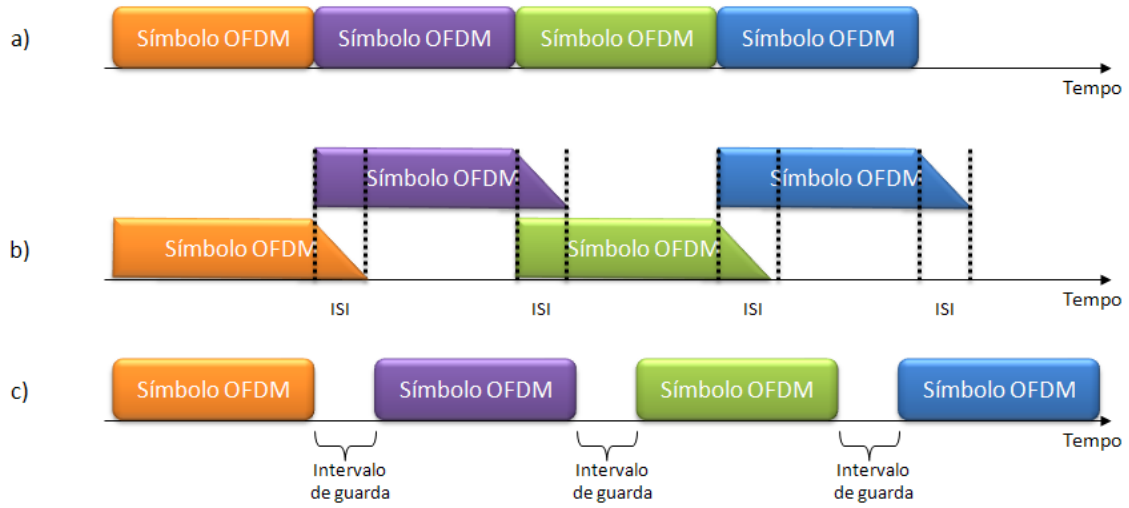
a)

Símbolo OFDM
Símbolo OFDM
Símbolo OFDM
Símbolo OFDM

Tempo

b)

Símbolo OFDM
Símbolo OFDM
Símbolo OFDM
Símbolo OFDM

ISI
ISI
ISI
ISI

Tempo

c)

Símbolo OFDM
Símbolo OFDM
Símbolo OFDM
Símbolo OFDM

Tempo

Intervalo de guarda
Intervalo de guarda
Intervalo de guarda